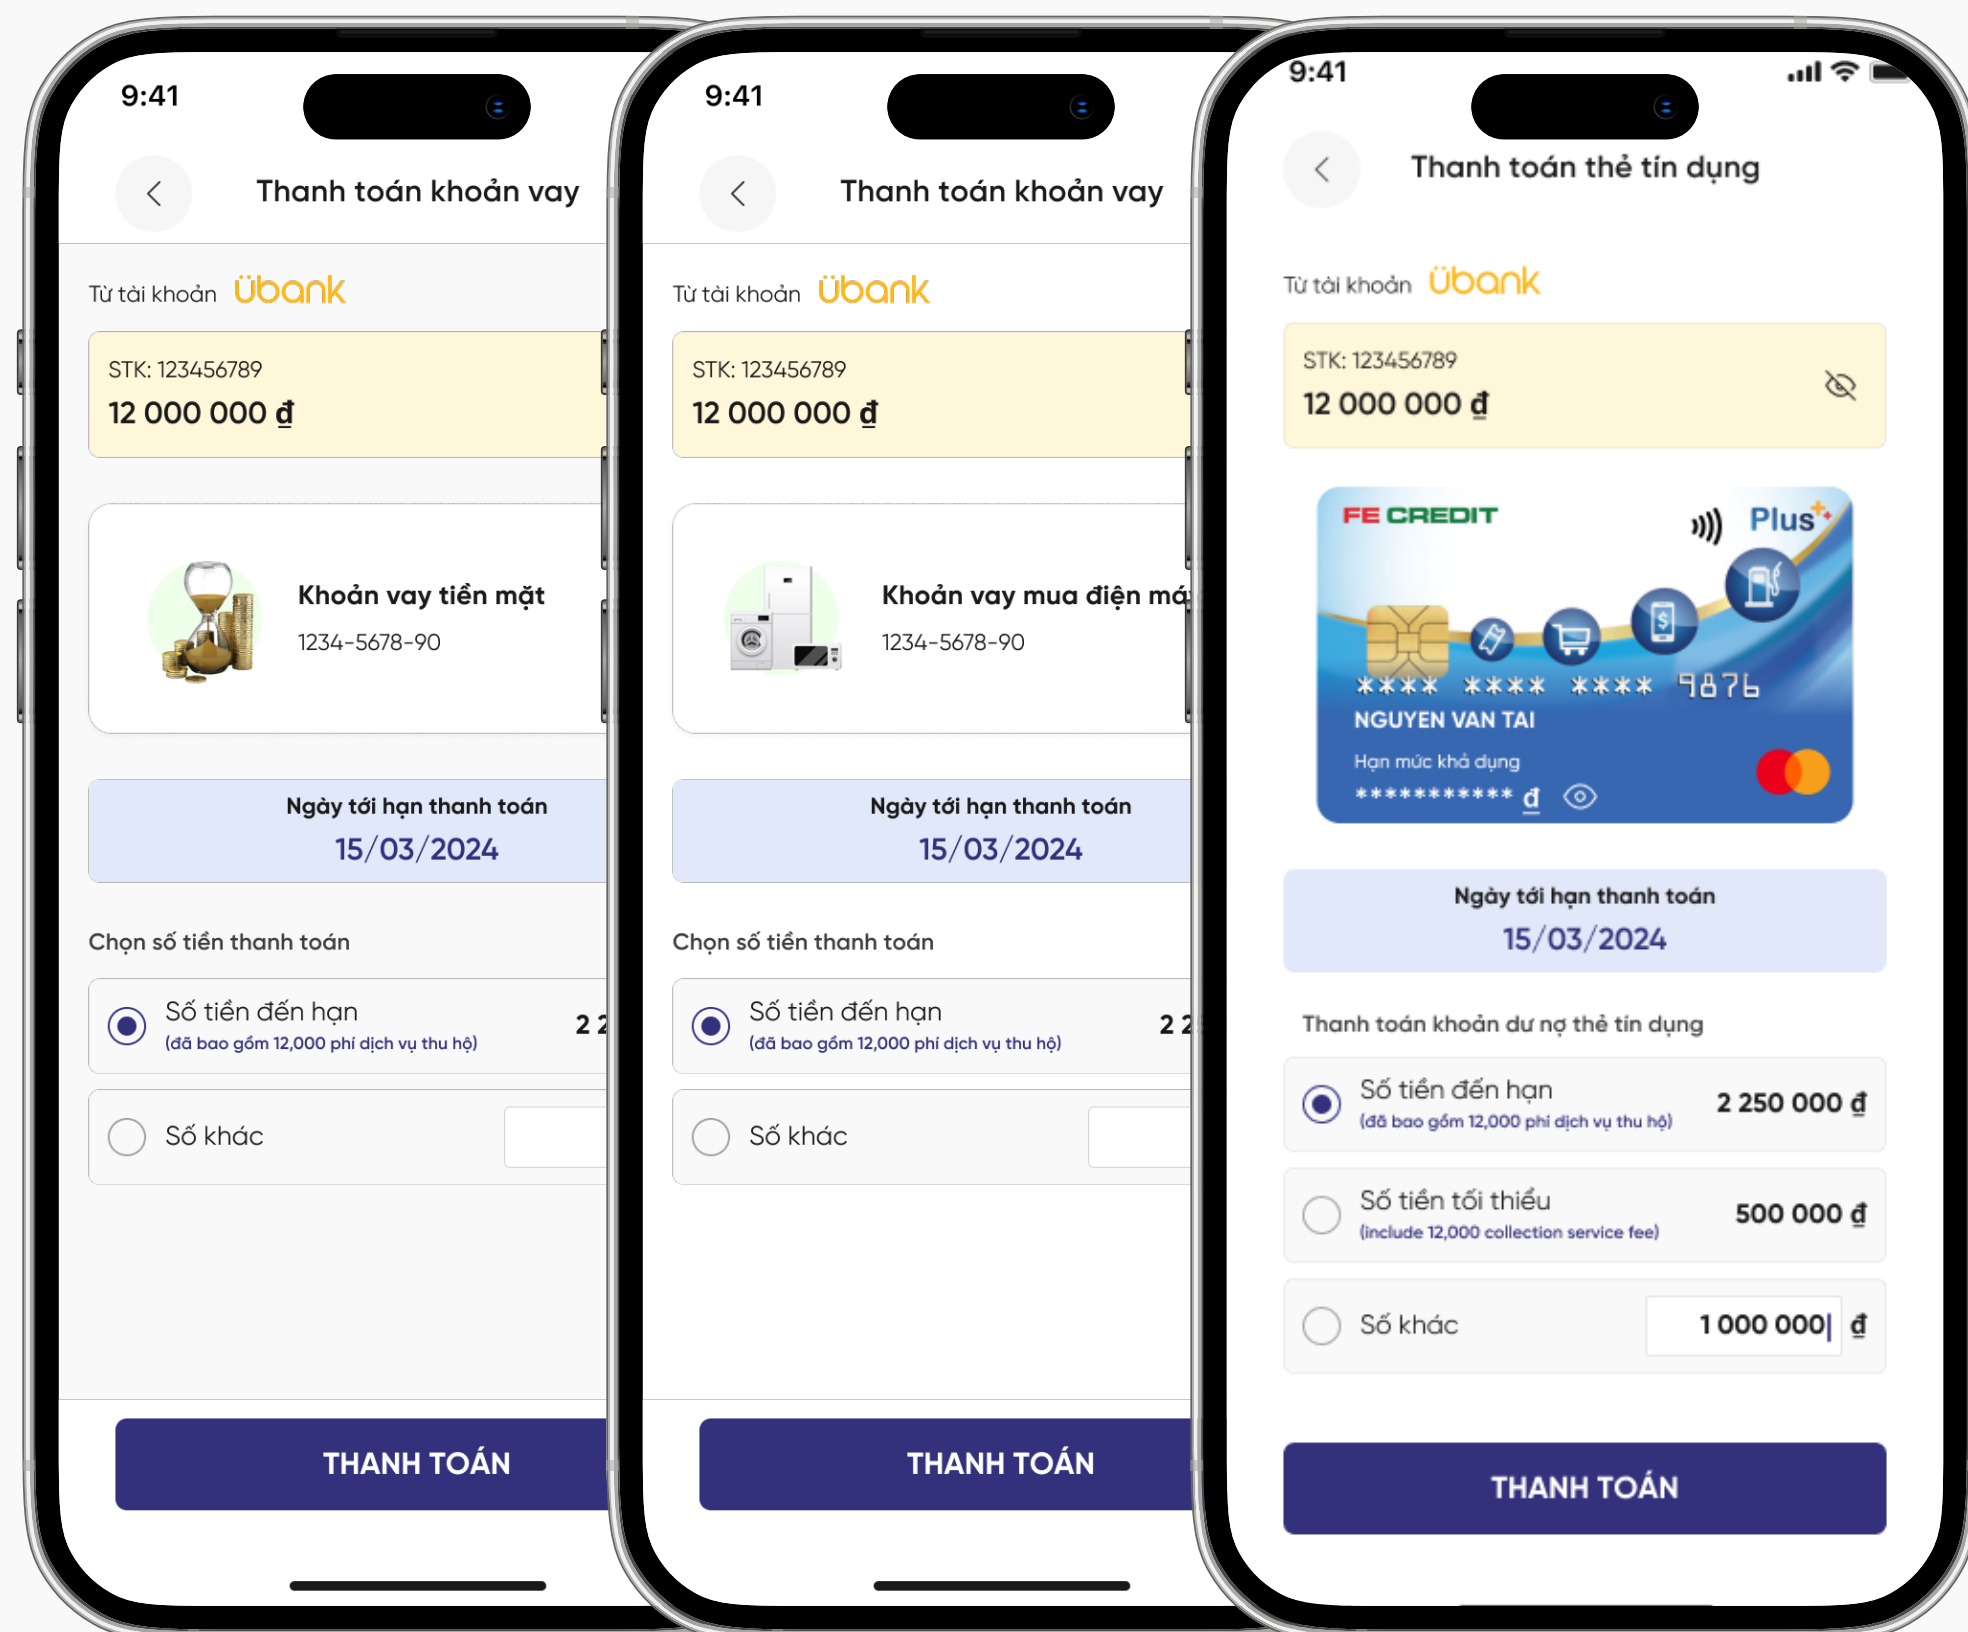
9:41

Thanh toán khoản vay

Từ tài khoản Übank

STK: 123456789

12 000 000 đ

Khoản vay tiền mặt

1234-5678-90

Ngày tới hạn thanh toán

15/03/2024

Chọn số tiền thanh toán

Số tiền đến hạn

(đã bao gồm 12,000 phí dịch vụ thu hộ)

2 2

Số khác

THANH TOÁN

9:41

Thanh toán khoản vay

Từ tài khoản Übank

STK: 123456789

12 000 000 đ

Khoản vay mua điện má

1234-5678-90

Ngày tới hạn thanh toán

15/03/2024

Chọn số tiền thanh toán

Số tiền đến hạn

(đã bao gồm 12,000 phí dịch vụ thu hộ)

2 2

Số khác

THANH TOÁN

9:41

Thanh toán thẻ tín dụng

Từ tài khoản Übank

STK: 123456789

12 000 000 đ

FE CREDIT

Plus

**** **** **** 9876

NGUYEN VAN TAI

Hạn mức khả dụng

*********** đ

Ngày tới hạn thanh toán

15/03/2024

Thanh toán khoản dư nợ thẻ tín dụng

Số tiền đến hạn

(đã bao gồm 12,000 phí dịch vụ thu hộ)

2 250 000 đ

Số tiền tối thiểu

(include 12,000 collection service fee)

500 000 đ

Số khác

1 000 000 đ

THANH TOÁN